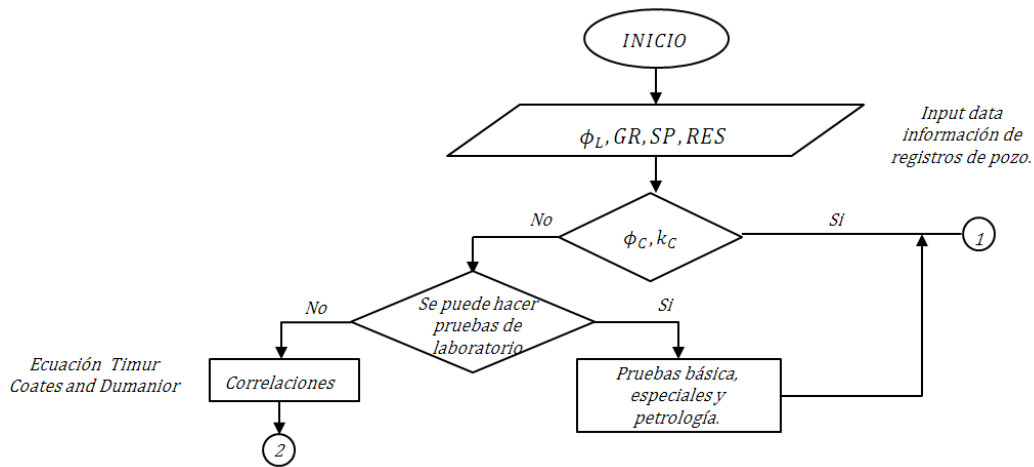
INICIO

$\phi_L, GR, SP, RES$

Input data información de registros de pozo.

No

$\phi_C, k_C$

Si

1

No

Se puede hacer pruebas de laboratorio

Si

Ecuación Timur Coates and Dumanior

Correlaciones

Pruebas básica, especiales y petrología.

2